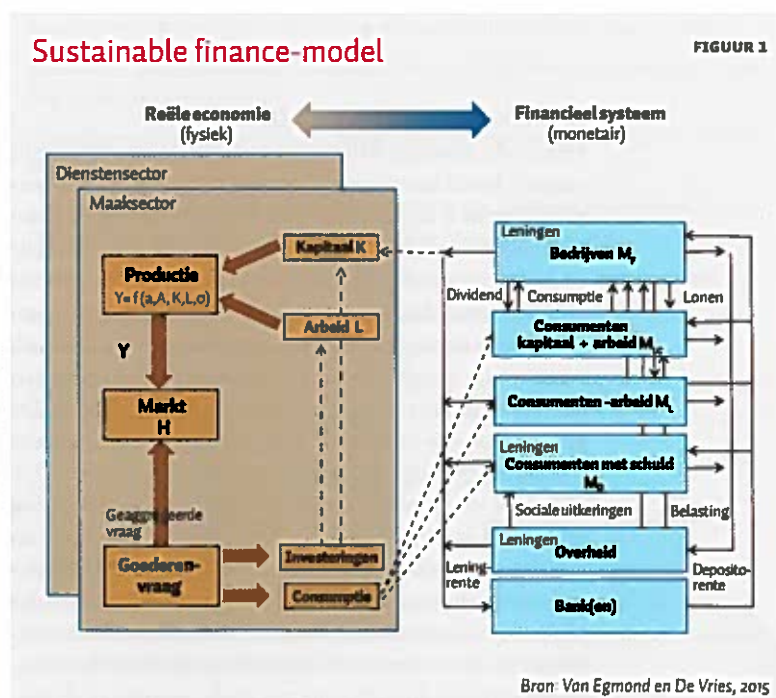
Sustainable finance-model

FIGUUR 1

Reële economie (fysiek)

Financieel systeem (monetair)

Dienstensector

Maaksector

Kapitaal K

Productie
Y= f (a,A, K,L,o)

Arbeid L

Y

Markt
H

Geaggregeerde vraag

Goederen-vraag

Investeringen

Consumptie

Leningen

Bedrijven $M_f$

Dividend

Consumptie

Lonen

Consumenten kapitaal + arbeid $M_c$

Consumenten - arbeid $M_l$

Leningen

Consumenten met schuld $M_d$

Sociale uitkeringen

Belasting

Leningen

Overheid

Lening-rente

Deposito-rente

Bank(en)

Bron: Van Egmond en De Vries, 2015